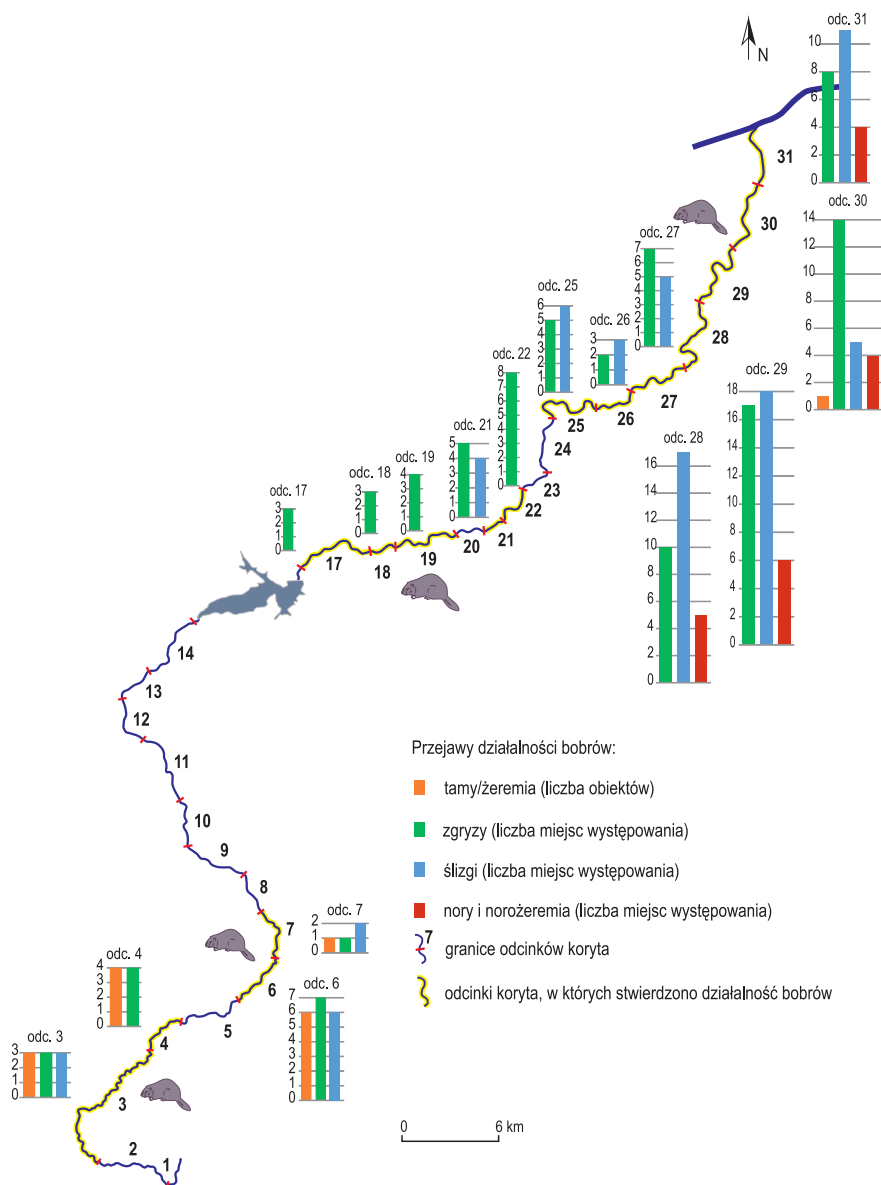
N

odc. 31
10
8
6
4
2
0

31

odc. 30
14
12
10
8
6
4
2
0

30

29

odc. 27
7
6
5
4
3
2
1
0

odc. 26
3
2
1
0

28

odc. 25
6
5
4
3
2
1
0

27

26

25

odc. 22
8
7
6
5
4
3
2
1
0

24

odc. 21
5
4
3
2
1
0

23

22

21

20

odc. 19
4
3
2
1
0

odc. 18
3
2
1
0

19

18

odc. 17
3
2
1
0

17

odc. 29
18
16
14
12
10
8
6
4
2
0

odc. 28
16
14
12
10
8
6
4
2
0

14

13

12

11

10

9

8

7

6

5

4

3

2

1

Przejawy działalności bobrów:

tamy/żeremia (liczba obiektów)

zgryzy (liczba miejsc występowania)

ślizgi (liczba miejsc występowania)

nory i norożeremia (liczba miejsc występowania)

7 granice odcinków koryta

odcinki koryta, w których stwierdzono działalność bobrów

odc. 7
2
1
0

odc. 4
4
3
2
1
0

odc. 6
7
6
5
4
3
2
1
0

odc. 3
3
2
1
0

0 6 km